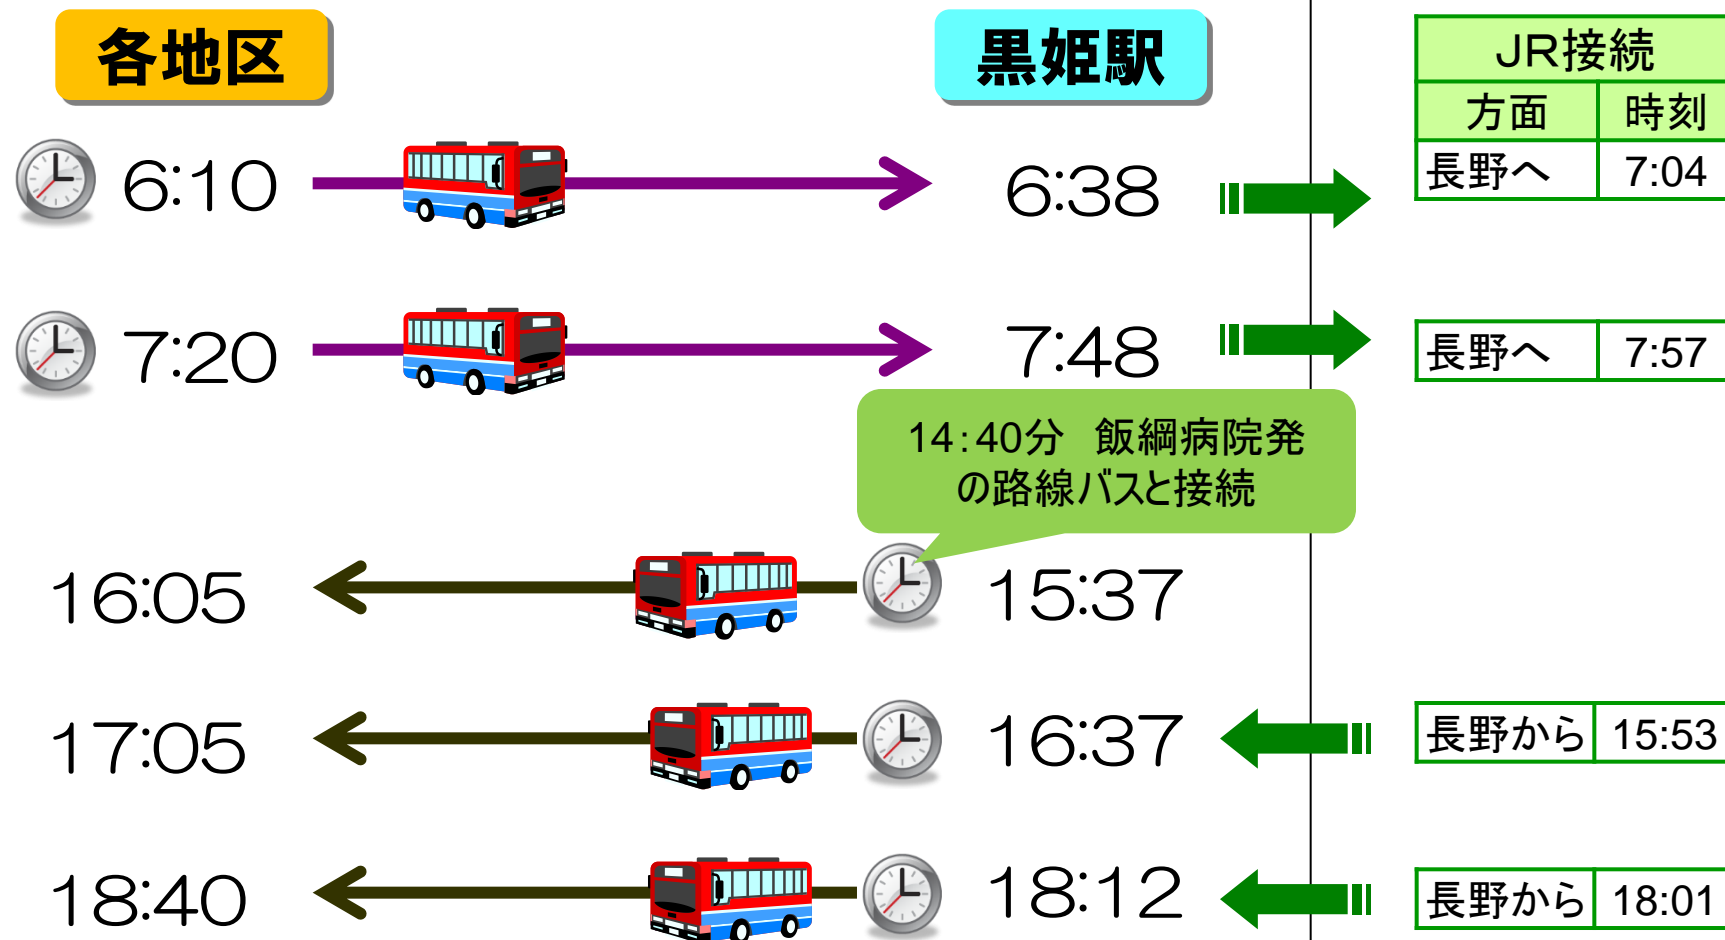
各地区

黒姫駅

| JR接続 | |
|---|---|
| 方面 | 時刻 |
| 長野へ | 7:04 |

6:10 6:38

7:20 7:48

| 長野へ | 7:57 |
|---|---|

14:40分　飯綱病院発の路線バスと接続

16:05 15:37

17:05 16:37

| 長野から | 15:53 |
|---|---|

18:40 18:12

| 長野から | 18:01 |
|---|---|